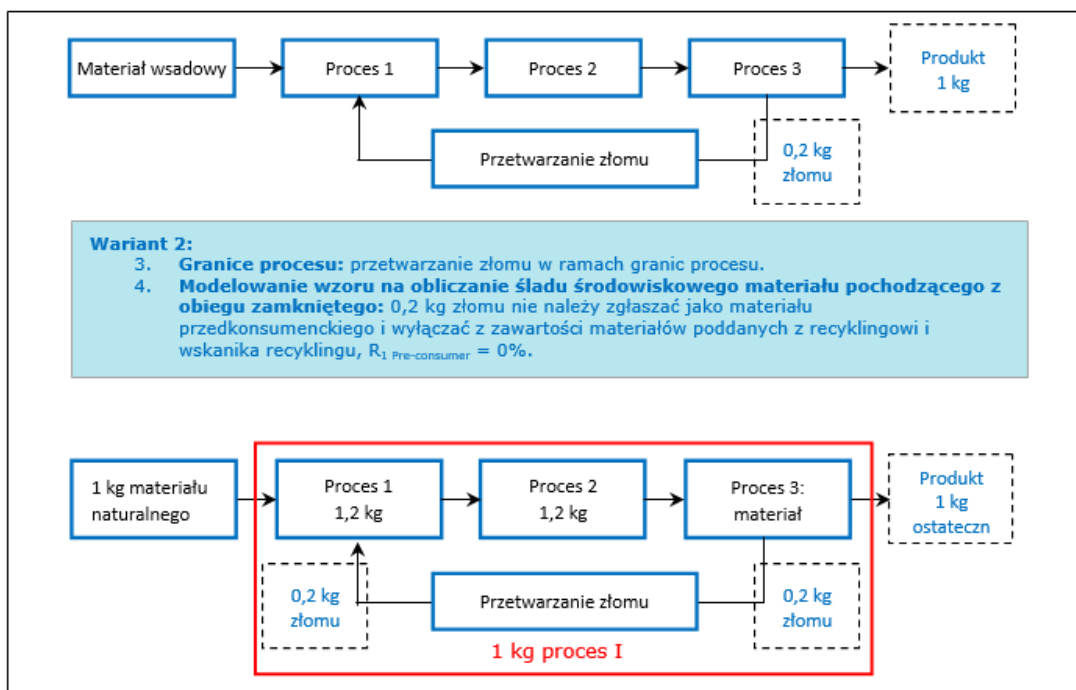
Materiał wsadowy

Proces 1

Proces 2

Proces 3

Produkt 1 kg

Przetwarzanie złomu

0,2 kg złomu

**Wariant 2:**
3. **Granice procesu:** przetwarzanie złomu w ramach granic procesu.
4. **Modelowanie wzoru na obliczanie śladu środowiskowego materiału pochodzącego z obiegu zamkniętego:** 0,2 kg złomu nie należy zgłaszać jako materiału predkonsumenckiego i wyłączać z zawartości materiałów poddanych z recyklingowi i wskanika recyklingu, $R_{1\ Pre\text{-}consumer}$ = 0%.

1 kg materiału naturalnego

Proces 1
1,2 kg

Proces 2
1,2 kg

Proces 3:
materiał

Produkt
1 kg
ostateczn

0,2 kg
złomu

Przetwarzanie złomu

0,2 kg
złomu

1 kg proces I